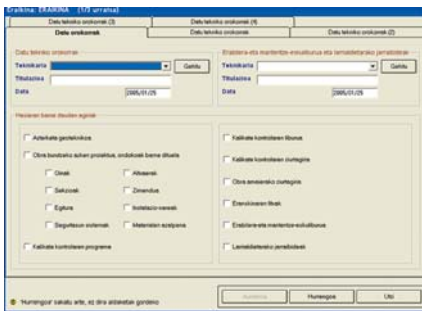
Orrialdea: ERAIKINA (1/3 urratsa)

Datu teknikoko orokorrak (3)
Datu teknikoko orokorrak (4)
Datu orokorrak
Datu teknikoko orokorrak
Datu teknikoko orokorrak (2)

Datu tekniko orokorrak
Teknikaria
Gehitu
Titulazioa
Data
2005/01/25

Eraikitze-eta mantentze-eskuliburua eta lamaldietarako jarraibideak
Teknikaria
Gehitu
Titulazioa
Data
2005/01/25

Hasieran bame dauden agiriak

Azterketa geoteknikoa
Obra burutzeko azken proiektua, ondoko barne dituela:
Oinak
Atikeerak
Sekzioak
Zimendua
Egitura
Isolatzaio-sareak
Segurtasun sistemak
Materialen azalpena
Kalitate kontrolaren programa

Kalitate kontrolaren liburua
Kalitate kontrolaren ziurtagiria
Obra amaierako ziurtagiria
Eraroikitzaren fitxak
Eraikitze-eta mantentze-eskuliburua
Lamaldietarako jarraibideak

'Hurrengoa' sakatu arte, ez dira aldaketak gordeko

Aurrekoa
Hurrengoa
Utzi